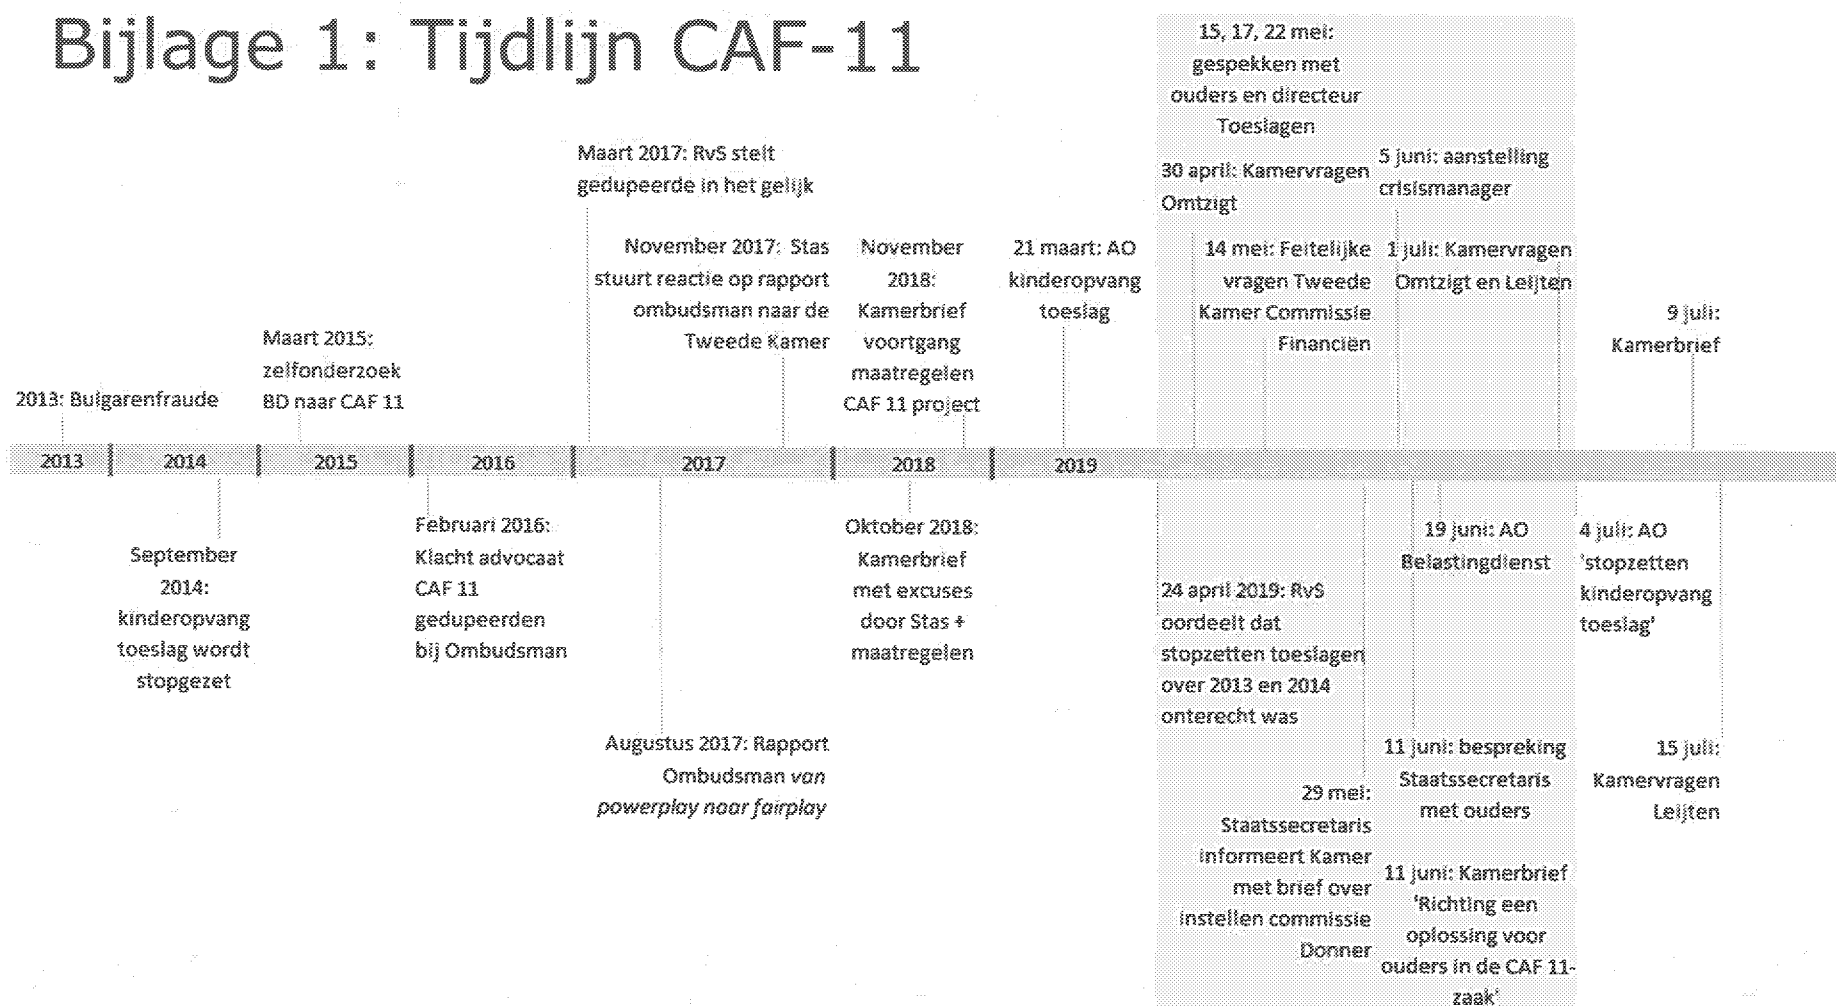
Bijlage 1: Tijdlijn CAF-11

2013: Bulgarenfraude

Maart 2015: zelfonderzoek BD naar CAF 11

Maart 2017: RvS stelt gedupeerde in het gelijk

November 2017: Stas stuurt reactie op rapport ombudsman naar de Tweede Kamer

November 2018: Kamerbrief voortgang maatregelen CAF 11 project

21 maart: AO kinderopvang toeslag

15, 17, 22 mei: gespekken met ouders en directeur Toeslagen

30 april: Kamervragen Omtzigt

14 mei: Feitelijke vragen Tweede Kamer Commissie Financiën

5 juni: aanstelling crisismanager

1 juli: Kamervragen Omtzigt en Leijten

9 juli: Kamerbrief

2013 | 2014 | 2015 | 2016 | 2017 | 2018 | 2019

September 2014: kinderopvang toeslag wordt stopgezet

Februari 2016: Klacht advocaat CAF 11 gedupeerden bij Ombudsman

Augustus 2017: Rapport Ombudsman *van powerplay naar fairplay*

Oktober 2018: Kamerbrief met excuses door Stas + maatregelen

24 april 2019: RvS oordeelt dat stopzetten toeslagen over 2013 en 2014 onterecht was

29 mei: Staatssecretaris informeert Kamer met brief over instellen commissie Donner

19 juni: AO Belastingdienst

11 juni: bespreking Staatssecretaris met ouders

11 juni: Kamerbrief 'Richting een oplossing voor ouders in de CAF 11-zaak'

4 juli: AO 'stopzetten kinderopvang toeslag'

15 juli: Kamervragen Leijten